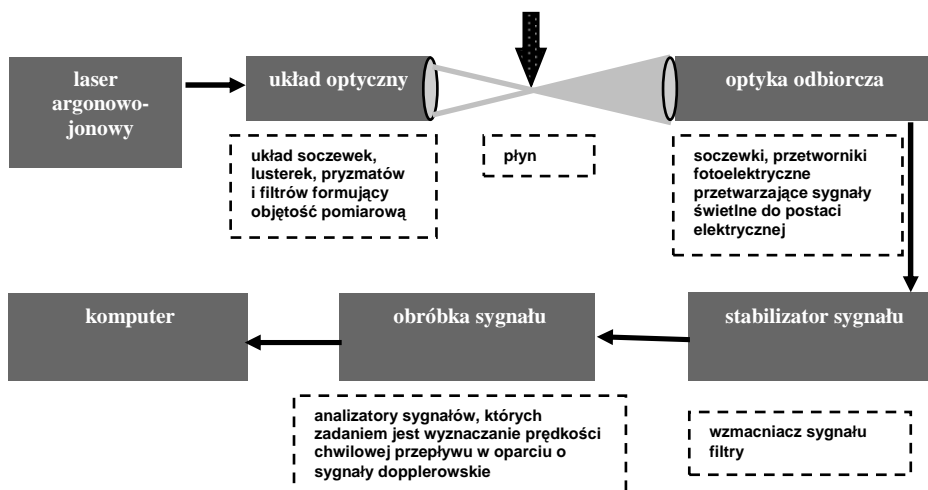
laser argonowo-jonowy

układ optyczny

układ soczewek, lusterek, pryzmatów i filtrów formujący objętość pomiarową

płyn

optyka odbiorcza

soczewki, przetworniki fotoelektryczne przetwarzające sygnały świetlne do postaci elektrycznej

komputer

obróbka sygnału

stabilizator sygnału

analizatory sygnałów, których zadaniem jest wyznaczanie prędkości chwilowej przepływu w oparciu o sygnały dopplerowskie

wzmacniacz sygnału
filtry